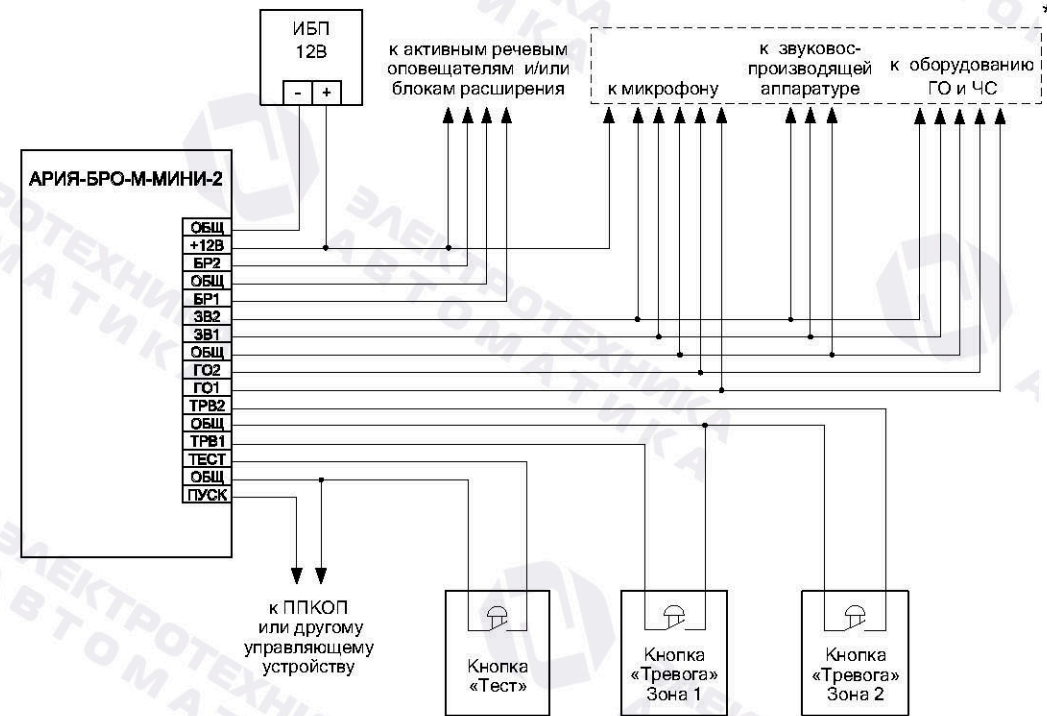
ИБП
12В
-
+

к активным речевым оповещателям и/или блокам расширения

к микрофону

к звуковоспроизводящей аппаратуре

к оборудованию ГО и ЧС

*

АРИЯ-БРО-М-МИНИ-2

ОБЩ
+12В
БР2
ОБЩ
БР1
ЗВ2
ЗВ1
ОБЩ
ГО2
ГО1
ТРВ2
ОБЩ
ТРВ1
ТЕСТ
ОБЩ
ПУСК

к ППКОП или другому управляющему устройству

Кнопка «Тест»

Кнопка «Тревога» Зона 1

Кнопка «Тревога» Зона 2

ЭЛЕКТРОТЕХНИКА АВТОМАТИКА